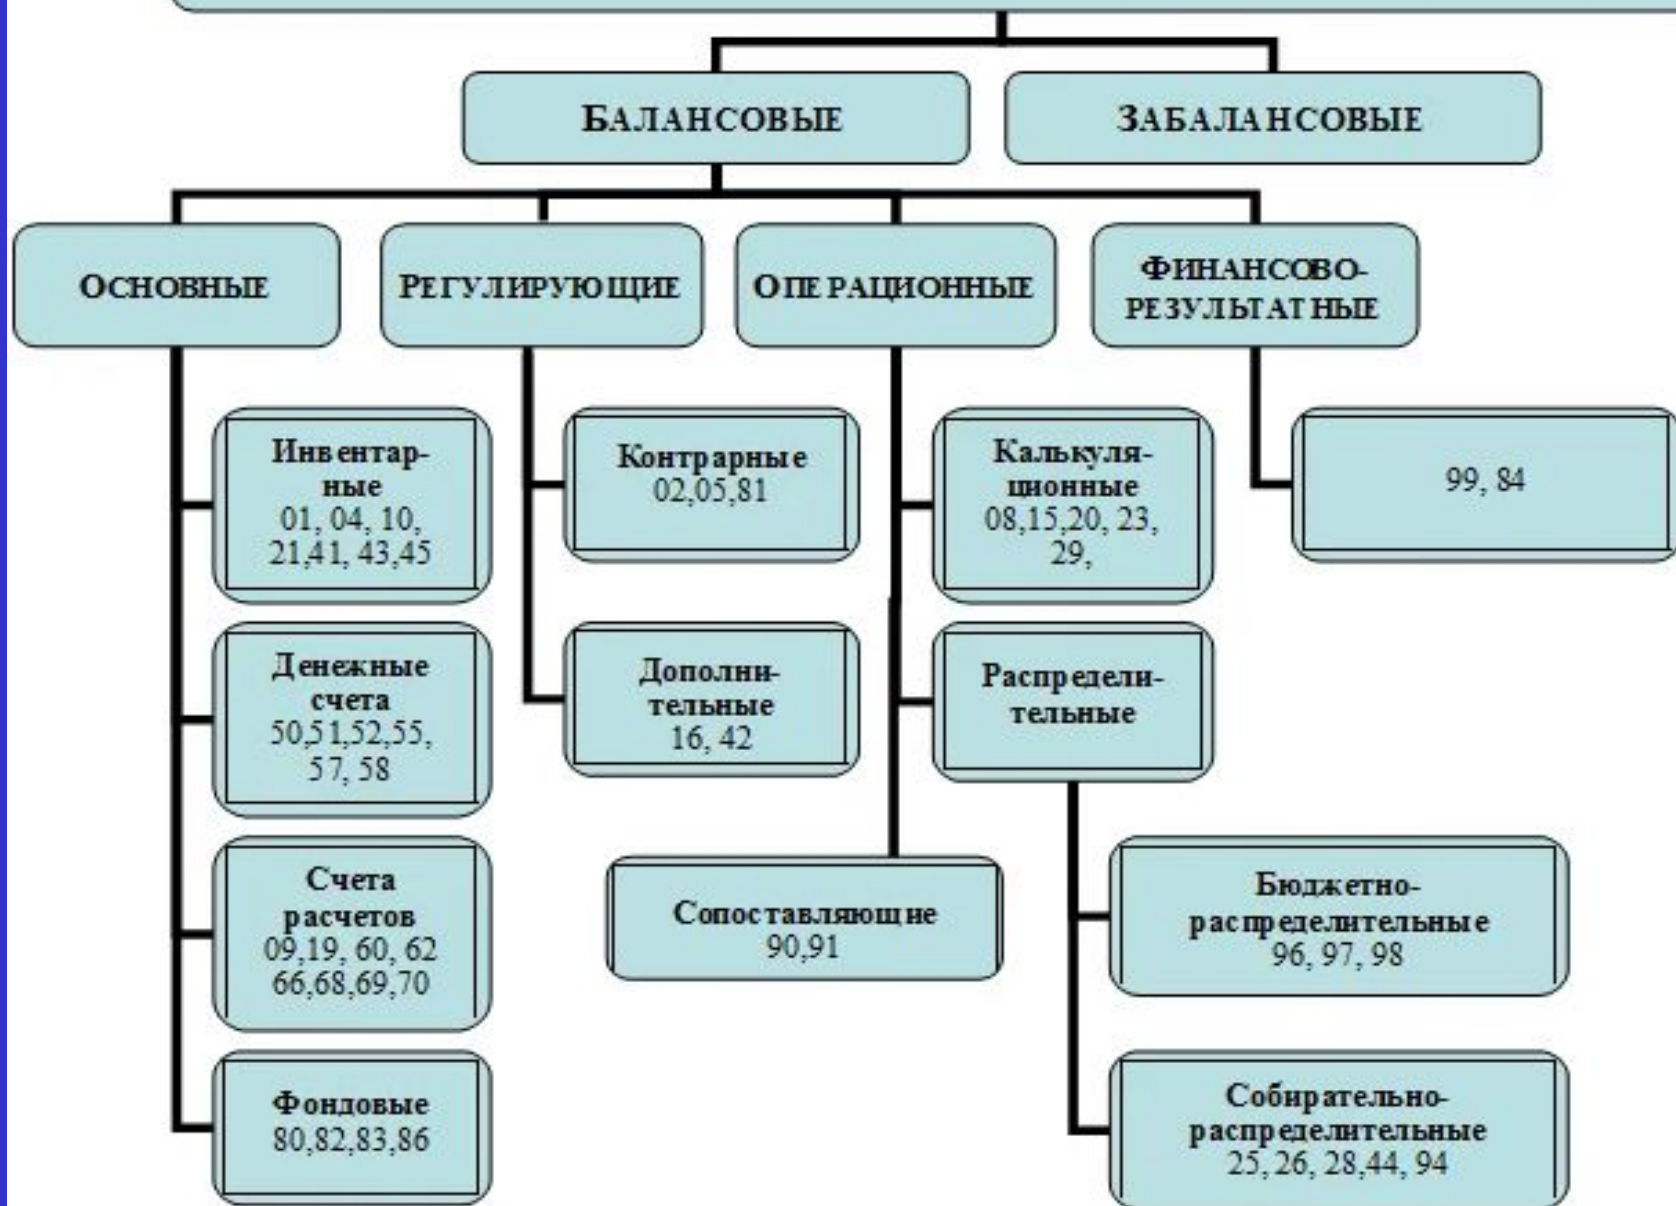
БАЛАНСОВЫЕ

ЗАБАЛАНСОВЫЕ

ОСНОВНЫЕ

РЕГУЛИРУЮЩИЕ

ОПЕРАЦИОННЫЕ

ФИНАНСОВО-РЕЗУЛЬТАТНЫЕ

Инвентарные 01, 04, 10, 21,41, 43,45

Денежные счета 50,51,52,55, 57, 58

Счета расчетов 09,19, 60, 62 66,68,69,70

Фондовые 80,82,83,86

Контрарные 02,05,81

Дополнительные 16, 42

Калькуляционные 08,15,20, 23, 29,

Распределительные

Сопоставляющие 90,91

99, 84

Бюджетно-распределительные 96, 97, 98

Собирательно-распределительные 25, 26, 28,44, 94